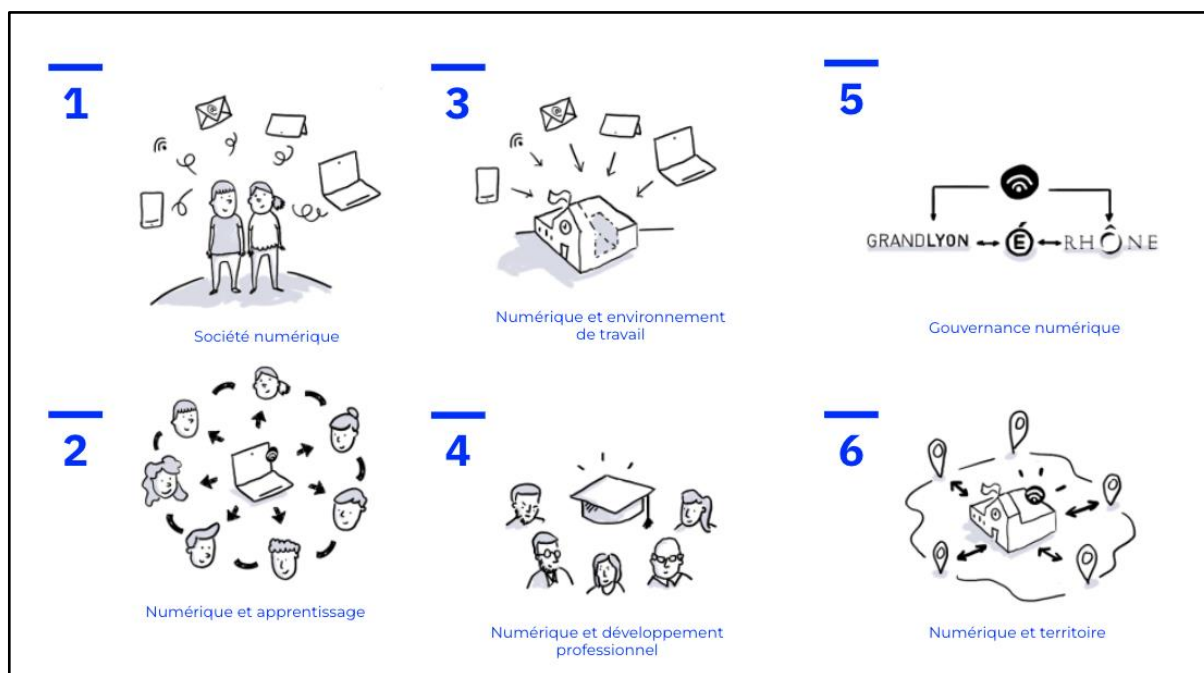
1

Société numérique

3

Numérique et environnement de travail

5

GRANDLYON É RHÔNE

Gouvernance numérique

2

Numérique et apprentissage

4

Numérique et développement professionnel

6

Numérique et territoire